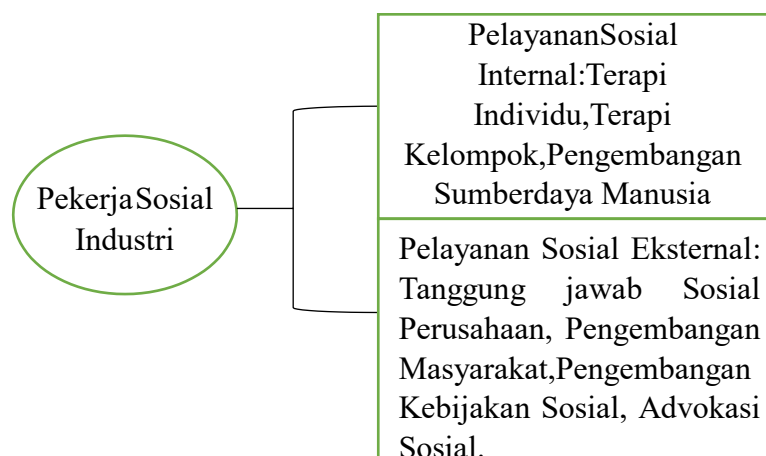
PekerjaSosial Industri

PelayananSosial Internal:Terapi Individu,Terapi Kelompok,Pengembangan Sumberdaya Manusia

Pelayanan Sosial Eksternal: Tanggung jawab Sosial Perusahaan, Pengembangan Masyarakat,Pengembangan Kebijakan Sosial, Advokasi Sosial.